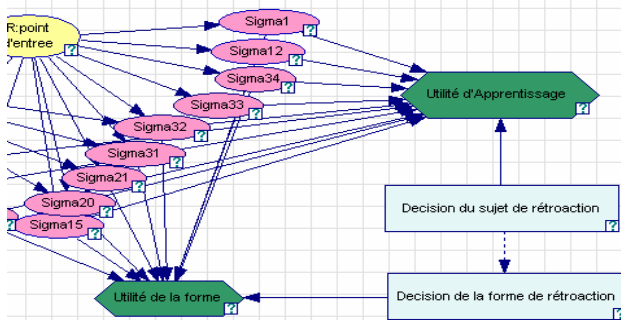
R:point d'entree
?
Sigma1
?
Sigma12
?
Sigma34
?
Sigma33
?
Sigma32
?
Sigma31
?
Sigma21
?
Sigma20
?
Sigma15
?
Utilité d'Apprentissage
?
Decision du sujet de rétroaction
?
Utilité de la forme
?
Decision de la forme de rétroaction
?